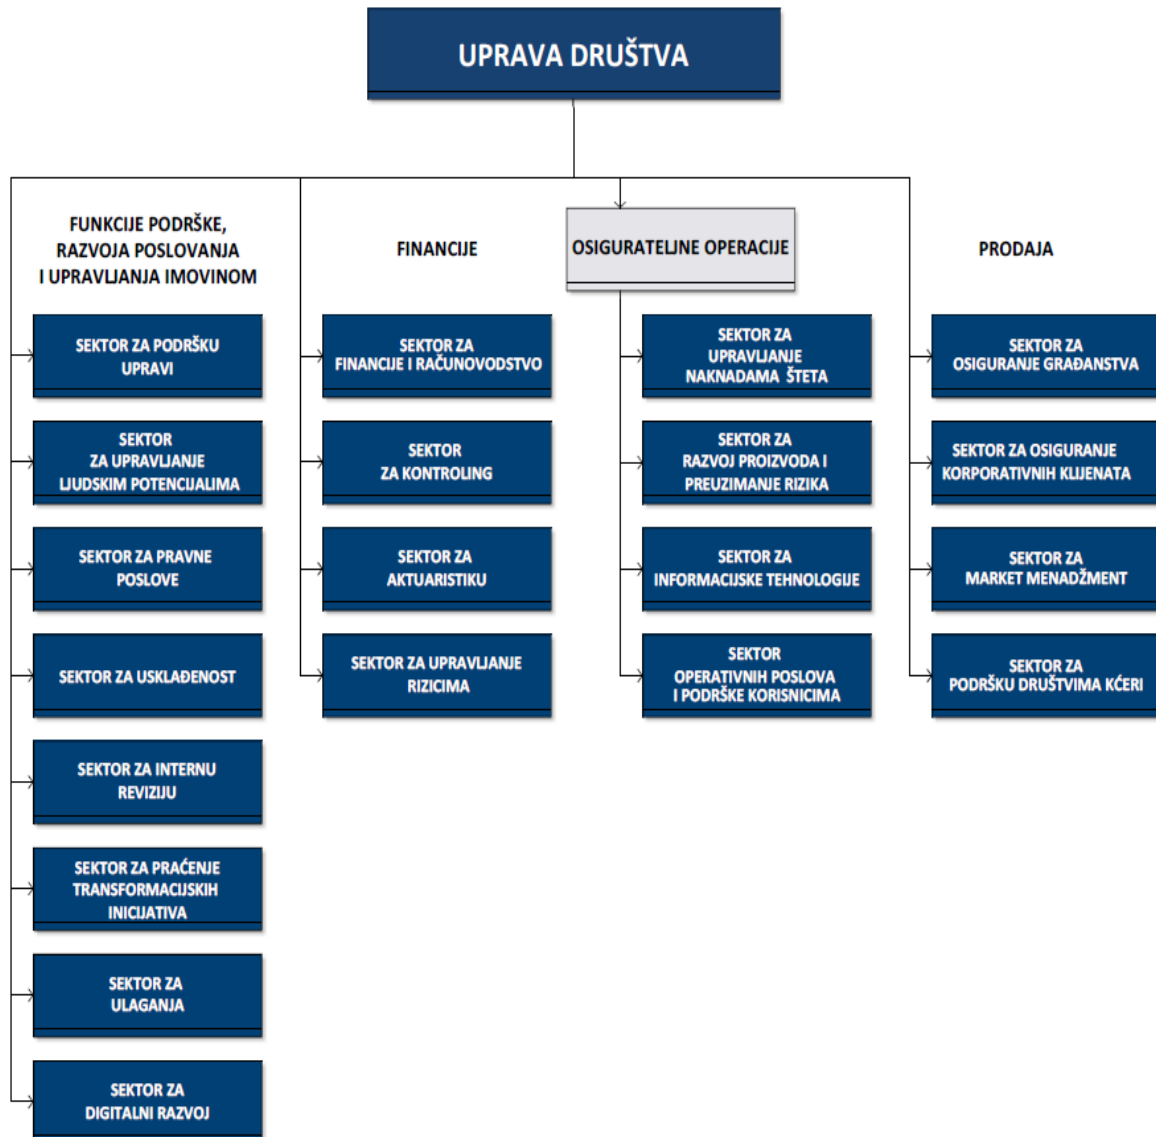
UPRAVA DRUŠTVA

FUNKCIJE PODRŠKE, RAZVOJA POSLOVANJA I UPRAVLJANJA IMOVINOM

SEKTOR ZA PODRŠKU UPRAVI

SEKTOR ZA UPRAVLJANJE LJUDSKIM POTENCIJALIMA

SEKTOR ZA PRAVNE POSLOVE

SEKTOR ZA USKLAĐENOST

SEKTOR ZA INTERNU REVIZIJU

SEKTOR ZA PRAĆENJE TRANSFORMACIJSKIH INICIJATIVA

SEKTOR ZA ULAGANJA

SEKTOR ZA DIGITALNI RAZVOJ

FINANCIJE

SEKTOR ZA FINANCIJE I RAČUNOVODSTVO

SEKTOR ZA KONTROLING

SEKTOR ZA AKTUARISTIKU

SEKTOR ZA UPRAVLJANJE RIZICIMA

OSIGURATELJNE OPERACIJE

SEKTOR ZA UPRAVLJANJE NAKNADAMA ŠTETA

SEKTOR ZA RAZVOJ PROIZVODA I PREUZIMANJE RIZIKA

SEKTOR ZA INFORMACIJSKE TEHNOLOGIJE

SEKTOR OPERATIVNIH POSLOVA I PODRŠKE KORISNICIMA

PRODAJA

SEKTOR ZA OSIGURANJE GRAĐANSTVA

SEKTOR ZA OSIGURANJE KORPORATIVNIH KLIJENATA

SEKTOR ZA MARKET MENADŽMENT

SEKTOR ZA PODRŠKU DRUŠTVIMA KĆERI